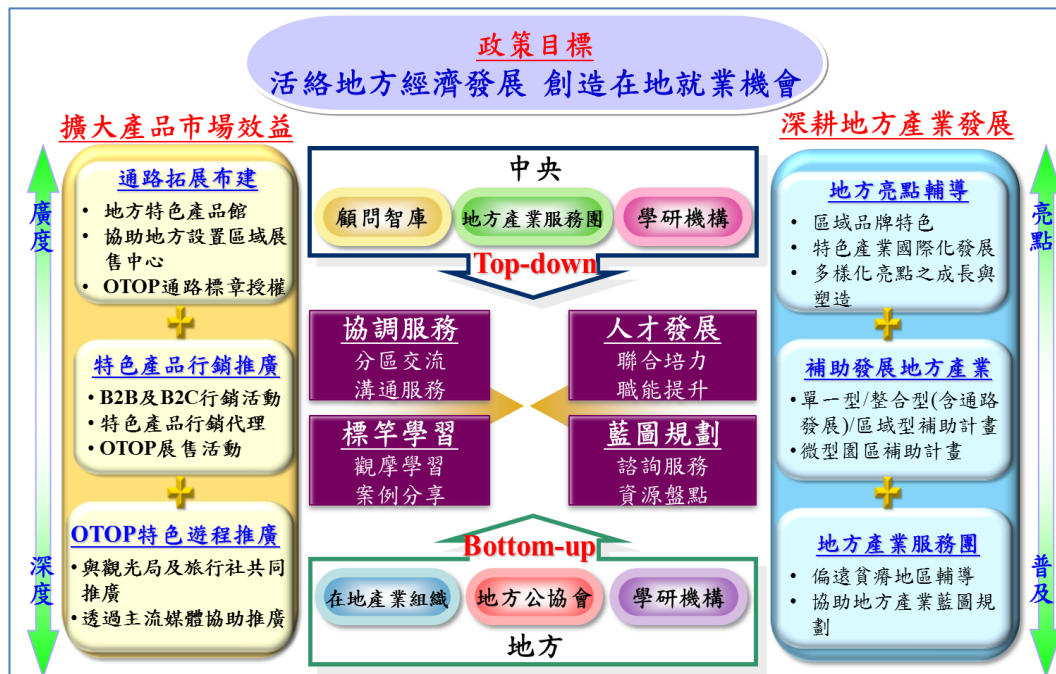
政策目標
活絡地方經濟發展 創造在地就業機會

擴大產品市場效益

廣度

通路拓展布建
• 地方特色產品館
• 協助地方設置區域展售中心
• OTOP通路標章授權

特色產品行銷推廣
• B2B及B2C行銷活動
• 特色產品行銷代理
• OTOP展售活動

OTOP特色遊程推廣
• 與觀光局及旅行社共同推廣
• 透過主流媒體協助推廣

深度

中央
顧問智庫
地方產業服務團
學研機構
Top-down

協調服務
分區交流
溝通服務

人才發展
聯合培力
職能提升

標竿學習
觀摩學習
案例分享

藍圖規劃
諮詢服務
資源盤點

Bottom-up
在地產業組織
地方公協會
學研機構
地方

深耕地方產業發展

亮點

地方亮點輔導
• 區域品牌特色
• 特色產業國際化發展
• 多樣化亮點之成長與塑造

補助發展地方產業
• 單一型/整合型(含通路發展)/區域型補助計畫
• 微型園區補助計畫

地方產業服務團
• 偏遠貧瘠地區輔導
• 協助地方產業藍圖規劃

普及